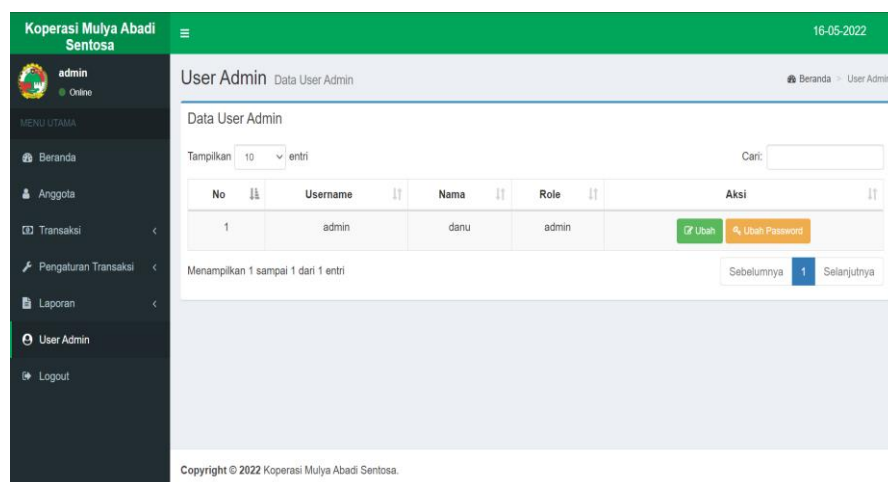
Koperasi Mulya Abadi Sentosa

16-05-2022

admin
Online

MENU UTAMA

Beranda

Anggota

Transaksi

Pengaturan Transaksi

Laporan

User Admin

Logout

User Admin Data User Admin

Beranda > User Admin

Data User Admin

Tampilkan 10 entri

Cari:

| No | Username | Nama | Role | Aksi |
|---|---|---|---|---|
| 1 | admin | danu | admin | Ubah Ubah Password |

Menampilkan 1 sampai 1 dari 1 entri

Sebelumnya 1 Selanjutnya

Copyright © 2022 Koperasi Mulya Abadi Sentosa.